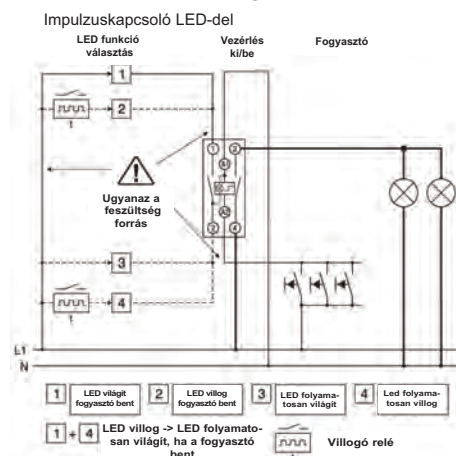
Impulzuskapcsoló LED-del

LED funkció választás

Vezérlés ki/be

Fogyasztó

1

2

t

Ugyanaz a feszültség forrás

1 2

A1

A2

3 4

3

4

t

L1

N

1 LED világít fogyasztó bent

2 LED villog fogyasztó bent

3 LED folyamatosan világít

4 Led folyamatosan villog

1 + 4 LED villog -> LED folyamatosan világít, ha a fogyasztó bent

Villogó relé